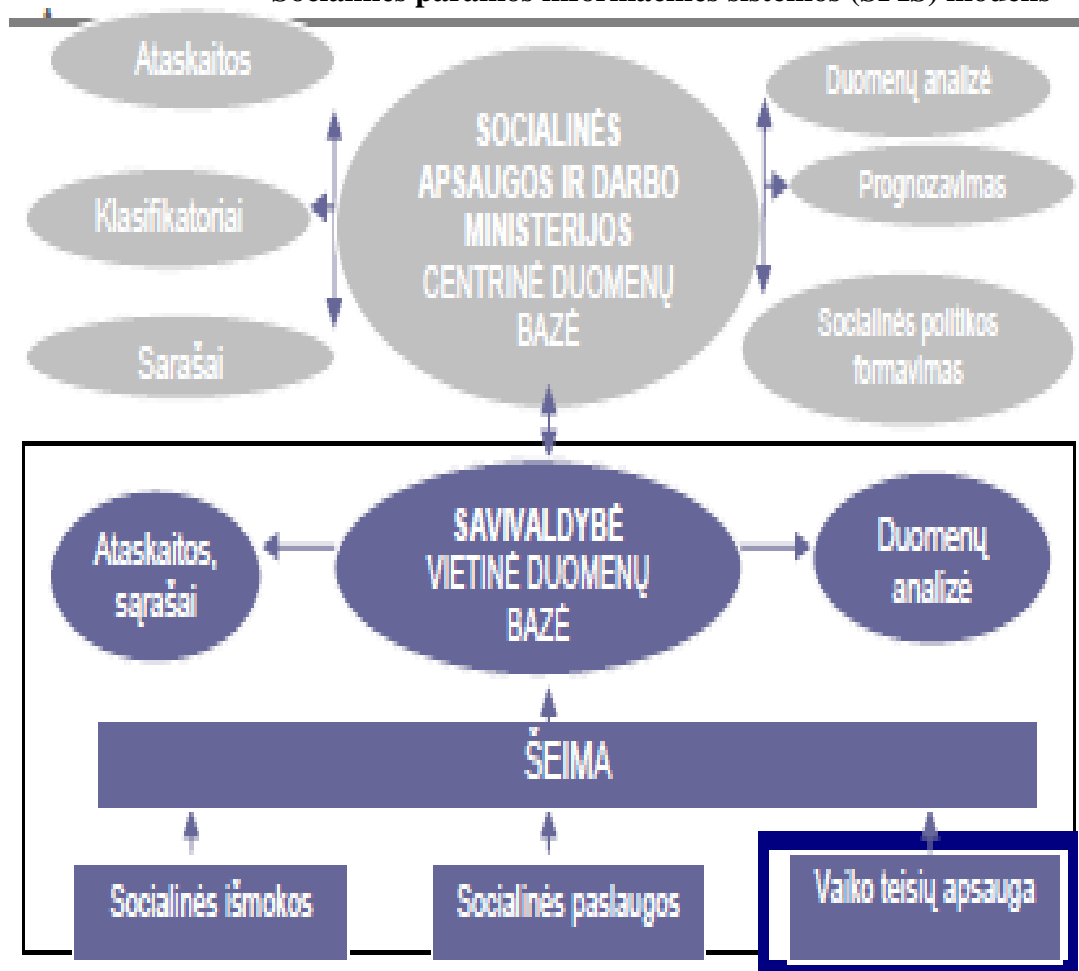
Socialinės paramos informacinės sistemos (SPIS) modelis

Ataskaitos

Klasifikatoriai

Sarašai

SOCIALINĖS APSAUGOS IR DARBO MINISTERIJOS CENTRINĖ DUOMENŲ BAZĖ

Duomenų analizė

Prognozavimas

Socialinės politikos formavimas

Ataskaitos, sąrašai

SAVIVALDYBĖ VIETINĖ DUOMENŲ BAZĖ

Duomenų analizė

ŠEIMA

Socialinės išmokos

Socialinės paslaugos

Vaiko teisių apsauga